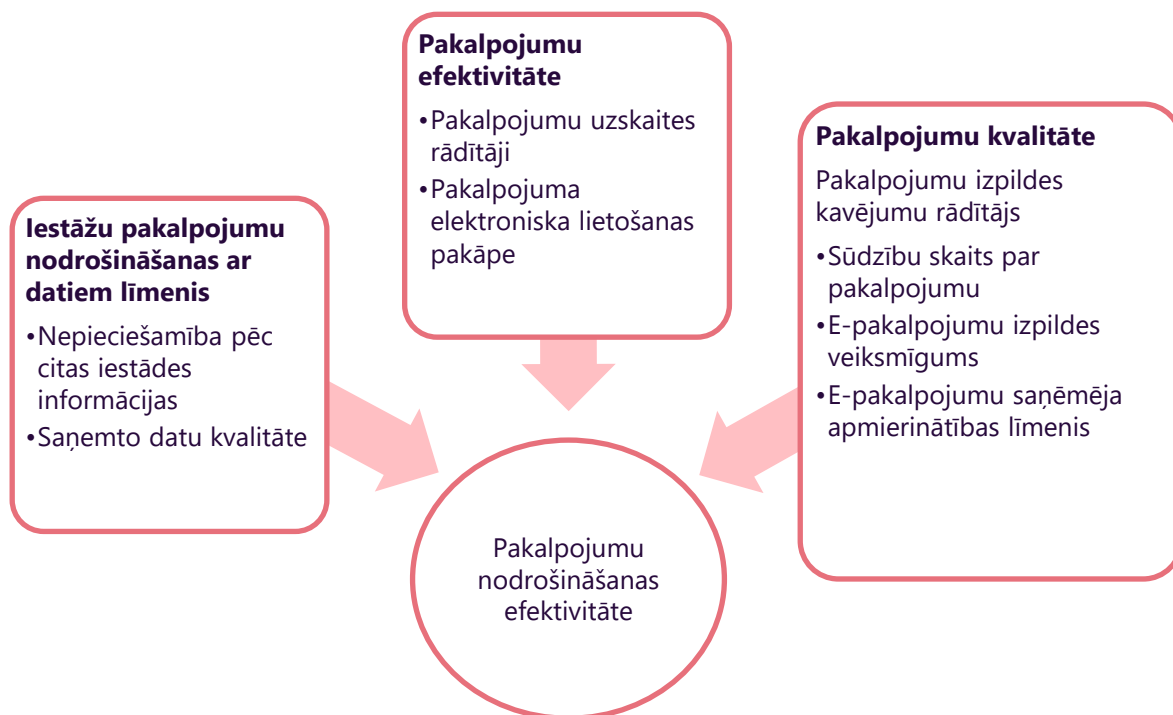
Iestāžu pakalpojumu nodrošināšanas ar datiem līmenis

•Nepieciešamība pēc citas iestādes informācijas
•Saņemto datu kvalitāte

Pakalpojumu efektivitāte

•Pakalpojumu uzskaites rādītāji
•Pakalpojuma elektroniska lietošanas pakāpe

Pakalpojumu kvalitāte

Pakalpojumu izpildes kavējumu rādītājs
•Sūdzību skaits par pakalpojumu
•E-pakalpojumu izpildes veiksmīgums
•E-pakalpojumu saņēmēja apmierinātības līmenis

Pakalpojumu nodrošināšanas efektivitāte